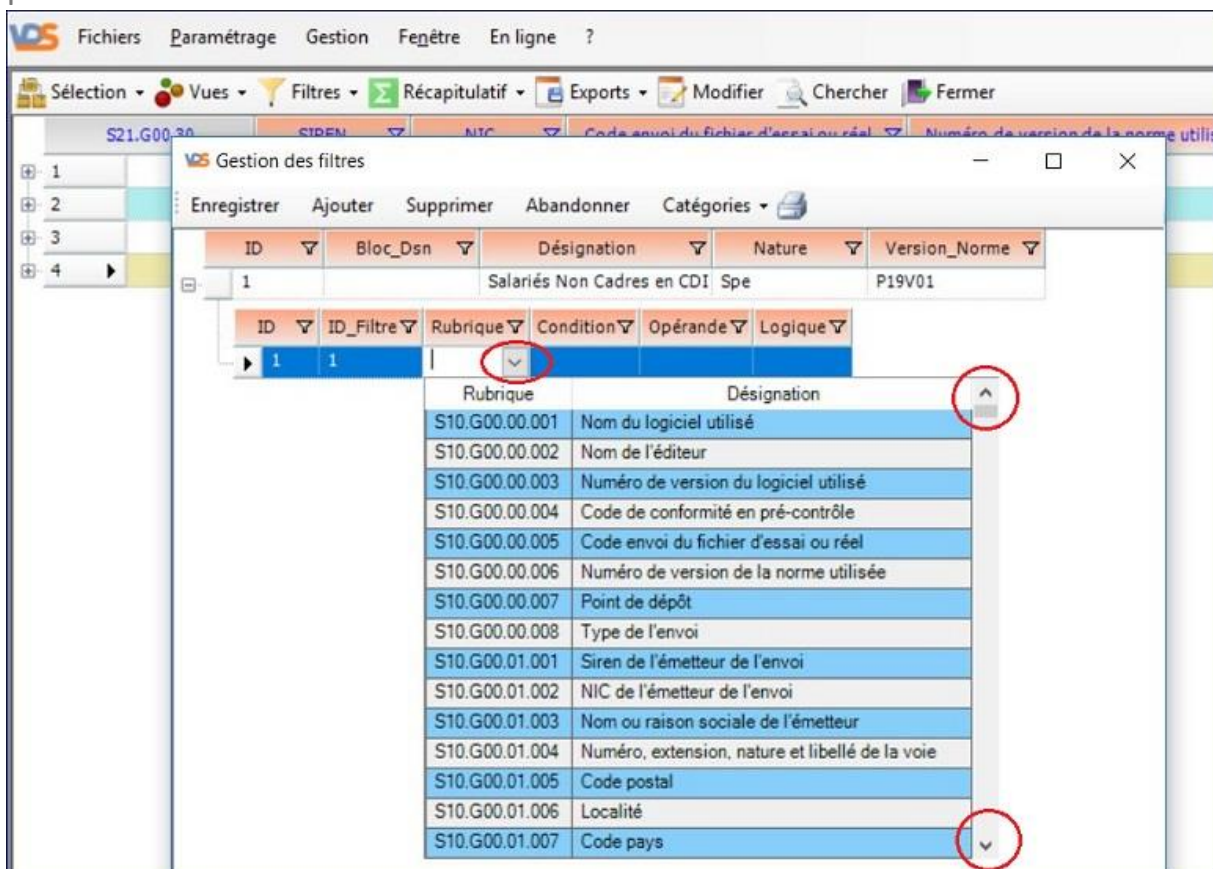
VDS Fichiers Paramétrage Gestion Fenêtre En ligne ?

Sélection Vues Filtres Récapitulatif Exports Modifier Chercher Fermer

S21.G00.30 SIREN NIC Code envoi du fichier d'essai ou réel Numéro de version de la norme utilis

1
2
3
4

VDS Gestion des filtres

Enregistrer Ajouter Supprimer Abandonner Catégories

| ID | Bloc_Dsn | Désignation | Nature | Version_Norme |
|---|---|---|---|---|
| 1 | | Salariés Non Cadres en CDI | Spe | P19V01 |

| ID | ID_Filtre | Rubrique | Condition | Opérande | Logique |
|---|---|---|---|---|---|
| 1 | 1 | | | | |

| Rubrique | Désignation |
|---|---|
| S10.G00.00.001 | Nom du logiciel utilisé |
| S10.G00.00.002 | Nom de l'éditeur |
| S10.G00.00.003 | Numéro de version du logiciel utilisé |
| S10.G00.00.004 | Code de conformité en pré-contrôle |
| S10.G00.00.005 | Code envoi du fichier d'essai ou réel |
| S10.G00.00.006 | Numéro de version de la norme utilisée |
| S10.G00.00.007 | Point de dépôt |
| S10.G00.00.008 | Type de l'envoi |
| S10.G00.01.001 | Siren de l'émetteur de l'envoi |
| S10.G00.01.002 | NIC de l'émetteur de l'envoi |
| S10.G00.01.003 | Nom ou raison sociale de l'émetteur |
| S10.G00.01.004 | Numéro, extension, nature et libellé de la voie |
| S10.G00.01.005 | Code postal |
| S10.G00.01.006 | Localité |
| S10.G00.01.007 | Code pays |